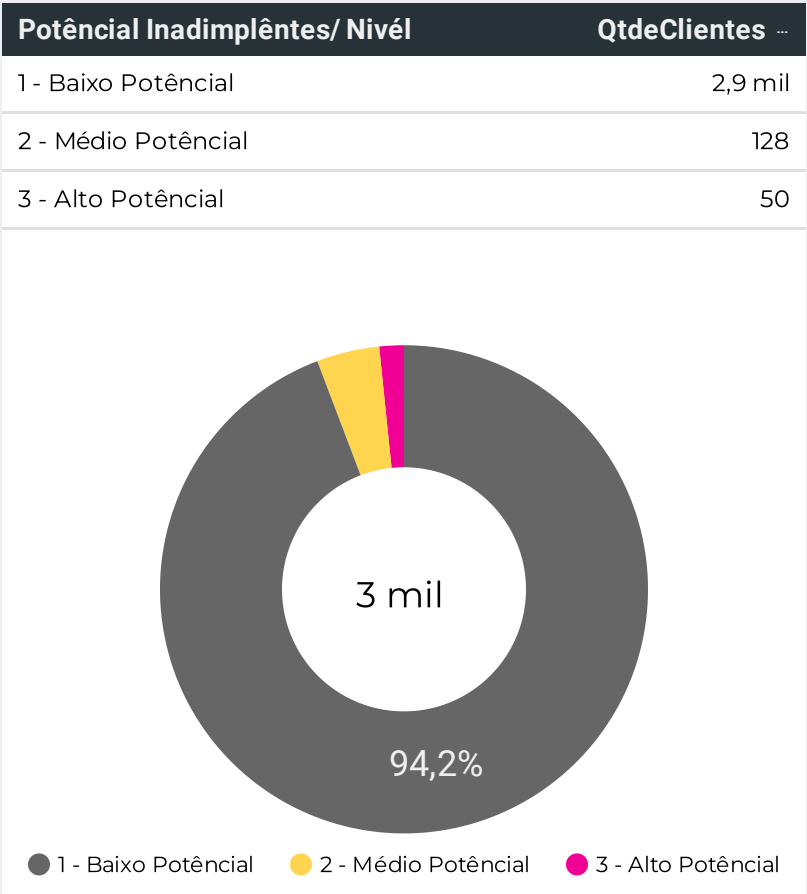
| Potêncial Inadimplêntes/ Nivél | QtdeClientes |
|---|---|
| 1 - Baixo Potêncial | 2,9 mil |
| 2 - Médio Potêncial | 128 |
| 3 - Alto Potêncial | 50 |

3 mil

94,2%

1 - Baixo Potêncial
2 - Médio Potêncial
3 - Alto Potêncial